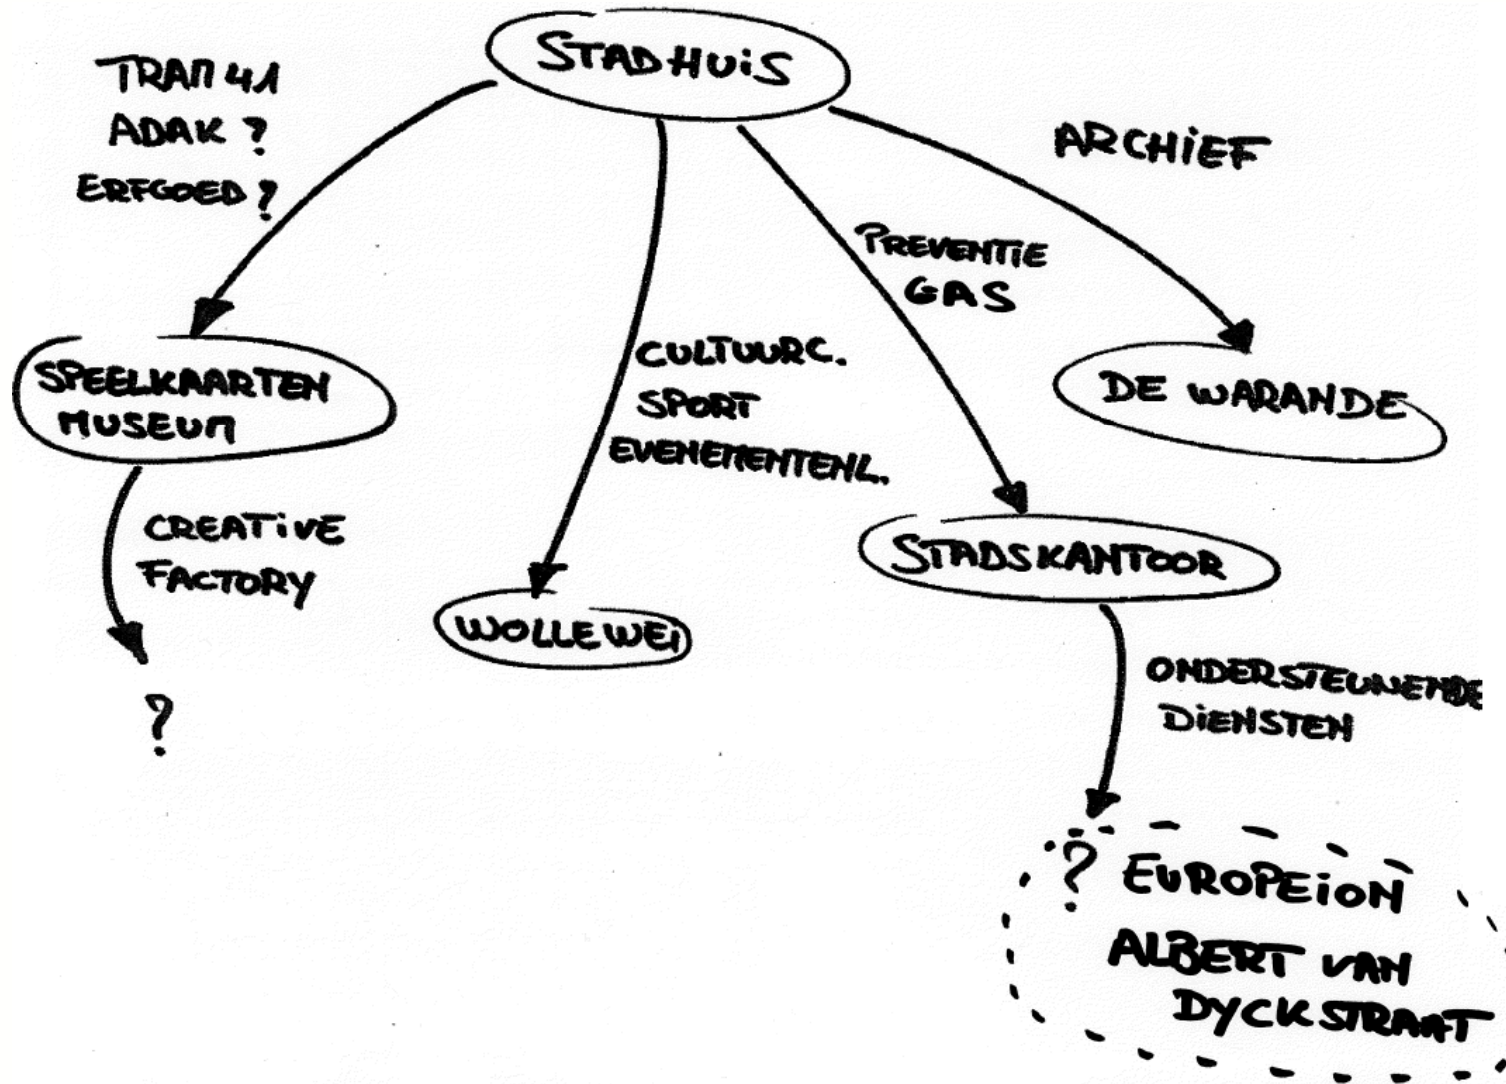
STADHUIS

TRAM 41
ADAK ?
ERFGOED ?

ARCHIEF

PREVENTIE
GAS

SPEELKAARTEN MUSEUM

CULTUURC.
SPORT
EVENEMENTENL.

DE WARANDE

CREATIVE
FACTORY

?

STADSKANTOOR

WOLLEWEI

ONDERSTEUNENDE
DIENSTEN

? EUROPEION
ALBERT VAN
DYCKSTRAAT